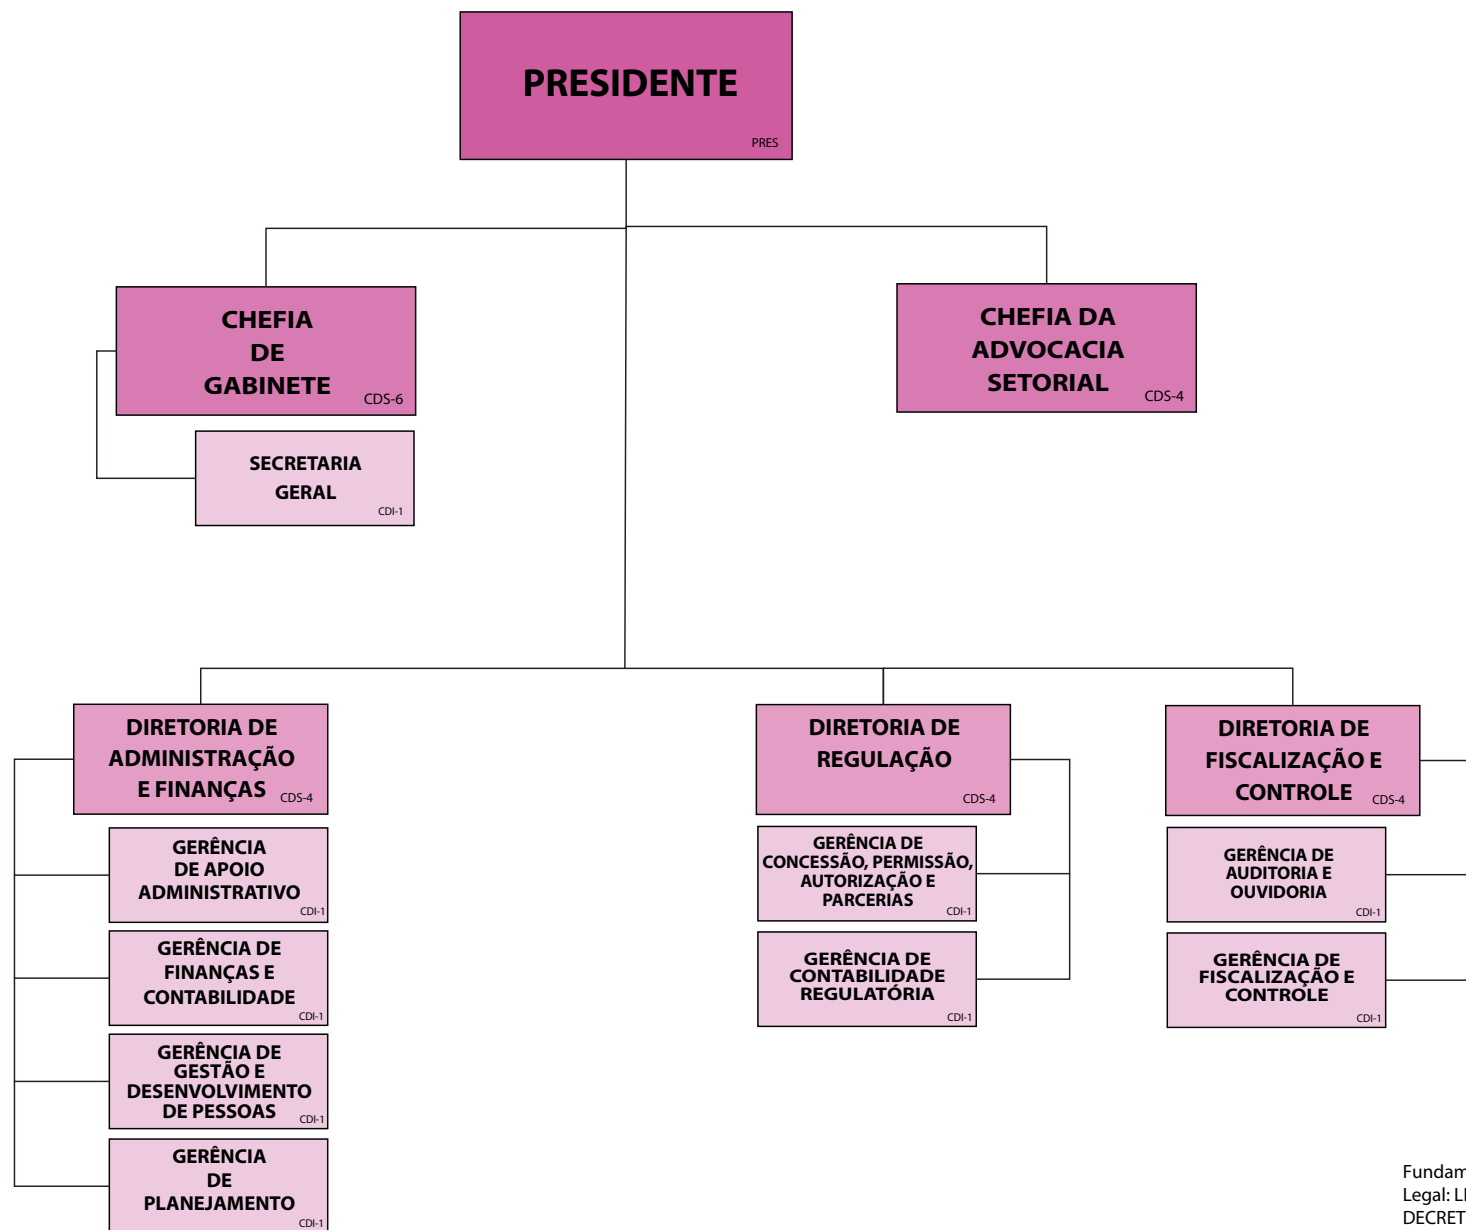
PRESIDENTE
PRES

CHEFIA DE GABINETE
CDS-6

SECRETARIA GERAL
CDI-1

CHEFIA DA ADVOCACIA SETORIAL
CDS-4

DIRETORIA DE ADMINISTRAÇÃO E FINANÇAS
CDS-4

GERÊNCIA DE APOIO ADMINISTRATIVO
CDI-1

GERÊNCIA DE FINANÇAS E CONTABILIDADE
CDI-1

GERÊNCIA DE GESTÃO E DESENVOLVIMENTO DE PESSOAS
CDI-1

GERÊNCIA DE PLANEJAMENTO
CDI-1

DIRETORIA DE REGULAÇÃO
CDS-4

GERÊNCIA DE CONCESSÃO, PERMISSÃO, AUTORIZAÇÃO E PARCERIAS
CDI-1

GERÊNCIA DE CONTABILIDADE REGULATÓRIA
CDI-1

DIRETORIA DE FISCALIZAÇÃO E CONTROLE
CDS-4

GERÊNCIA DE AUDITORIA E OUVIDORIA
CDI-1

GERÊNCIA DE FISCALIZAÇÃO E CONTROLE
CDI-1

Fundam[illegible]
Legal: L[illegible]
DECRET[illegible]